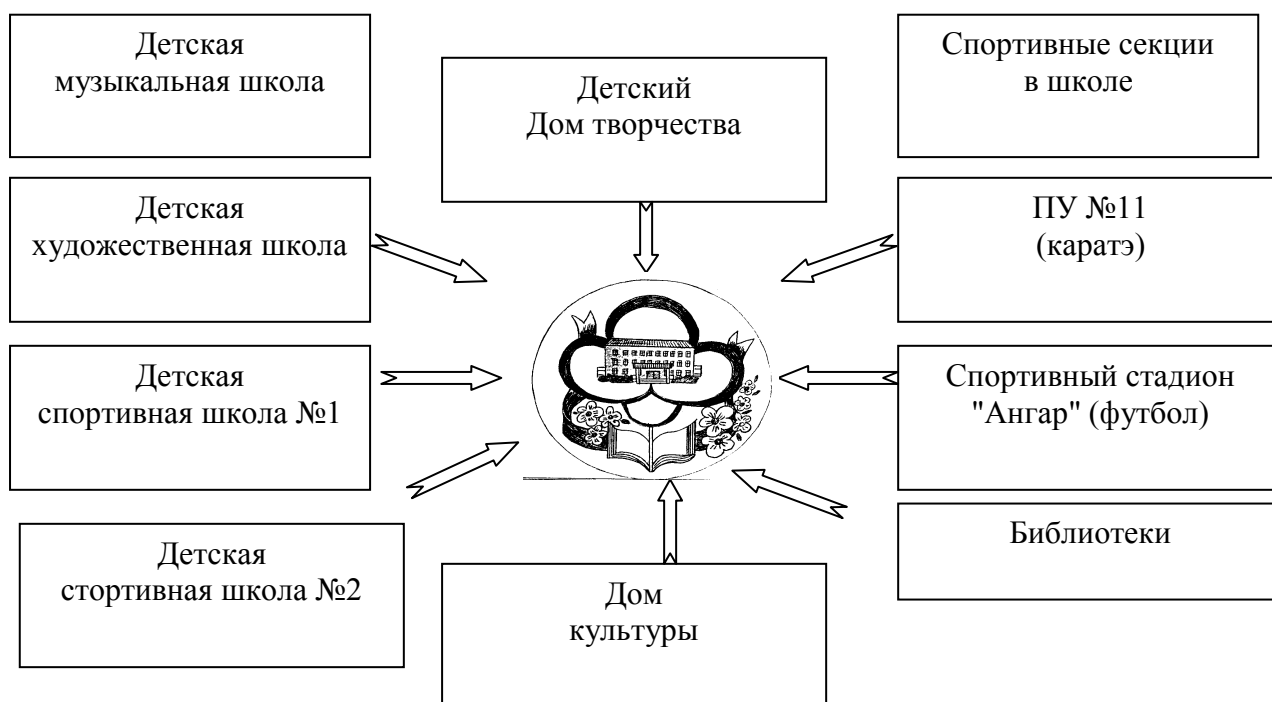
Детская музыкальная школа

Детский Дом творчества

Спортивные секции в школе

Детская художественная школа

ПУ №11 (каратэ)

Детская спортивная школа №1

Спортивный стадион "Ангар" (футбол)

Библиотеки

Детская стортивная школа №2

Дом культуры